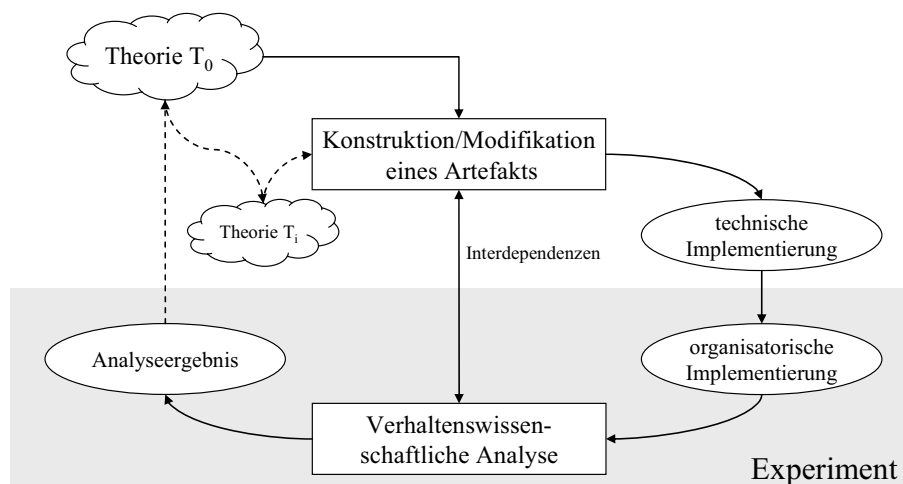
Theorie $T_0$

Konstruktion/Modifikation eines Artefakts

Theorie $T_i$

technische Implementierung

Interdependenzen

organisatorische Implementierung

Analyseergebnis

Verhaltenswissenschaftliche Analyse

Experiment